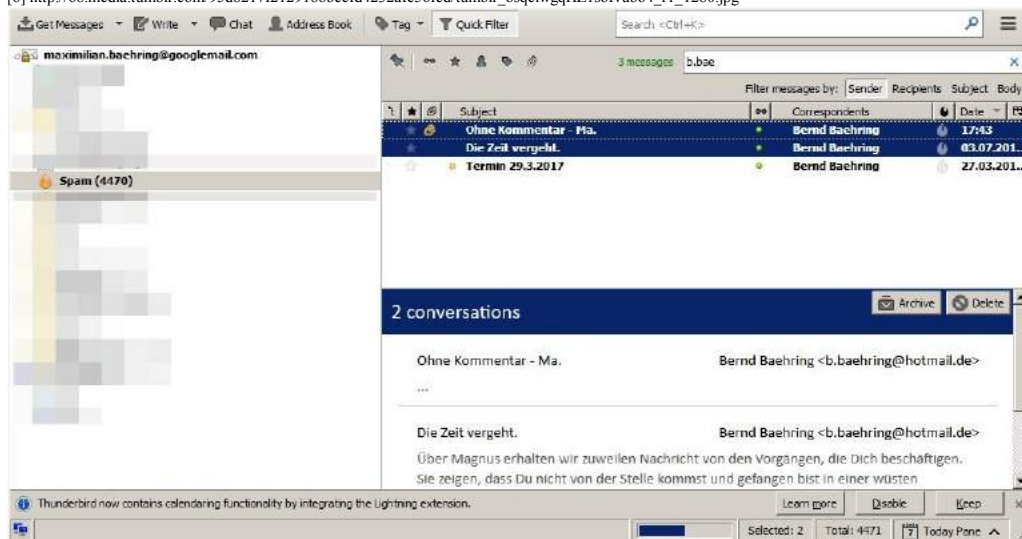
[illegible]

Get Messages Write Chat Address Book Tag Quick Filter Search <Ctrl+K>

maximilian.baehring@googlemail.com

Spam (4470)

3 messages b.bae

Filter messages by: Sender Recipients Subject Body

| Subject | Correspondents | Date |
|---|---|---|
| Ohne Kommentar - Ma. | Bernd Baehring | 17:43 |
| Die Zeit vergeht. | Bernd Baehring | 03.07.201.. |
| Termin 29.3.2017 | Bernd Baehring | 27.03.201.. |

2 conversations

Archive Delete

Ohne Kommentar - Ma. Bernd Baehring <b.baehring@hotmail.de>

...

Die Zeit vergeht. Bernd Baehring <b.baehring@hotmail.de>

Über Magnus erhalten wir zuweilen Nachricht von den Vorgängen, die Dich beschäftigen. Sie zeigen, dass Du nicht von der Stelle kommst und gefangen bist in einer wüsten

Thunderbird now contains calendaring functionality by integrating the Lightning extension.

Learn more Disable Keep

Selected: 2 Total: 4471 Today Pane